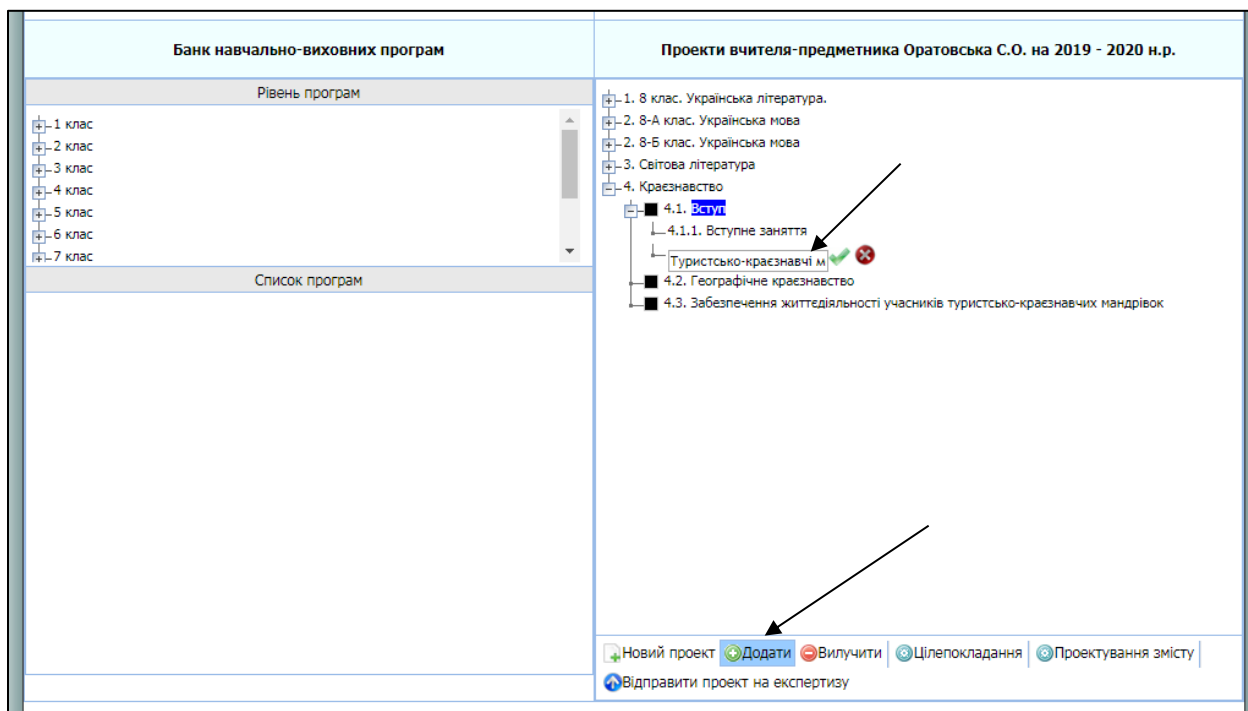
Банк навчально-виховних програм

Рівень програм

1 клас
2 клас
3 клас
4 клас
5 клас
6 клас
7 клас

Список програм

Проекти вчителя-предметника Оратовська С.О. на 2019 - 2020 н.р.

1. 8 клас. Українська література.
2. 8-А клас. Українська мова
2. 8-Б клас. Українська мова
3. Світова література
4. Краєзнавство
4.1. Вступ
4.1.1. Вступне заняття
Туристсько-краєзнавчі м
4.2. Географічне краєзнавство
4.3. Забезпечення життєдіяльності учасників туристсько-краєзнавчих мандрівок

Новий проект Додати Вилучити Цілепокладання Проектування змісту
Відправити проект на експертизу